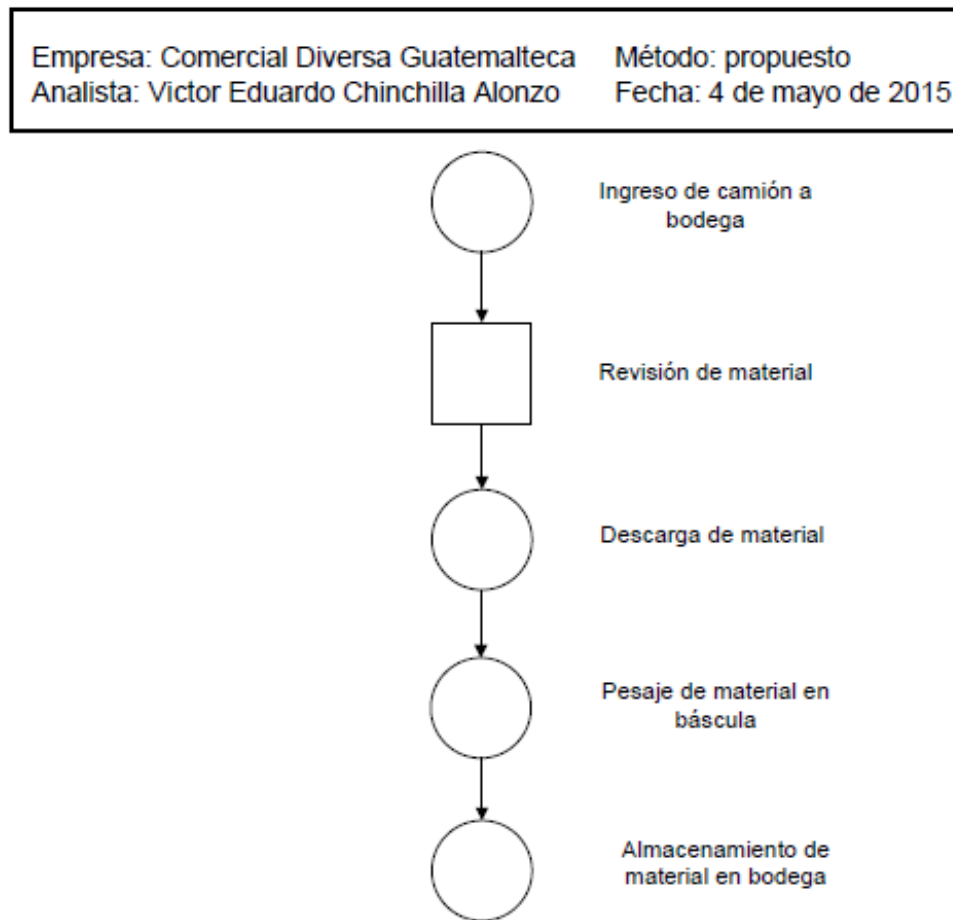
Empresa: Comercial Diversa Guatemalteca
Analista: Victor Eduardo Chinchilla Alonzo

Método: propuesto
Fecha: 4 de mayo de 2015

Ingreso de camión a bodega

Revisión de material

Descarga de material

Pesaje de material en báscula

Almacenamiento de material en bodega